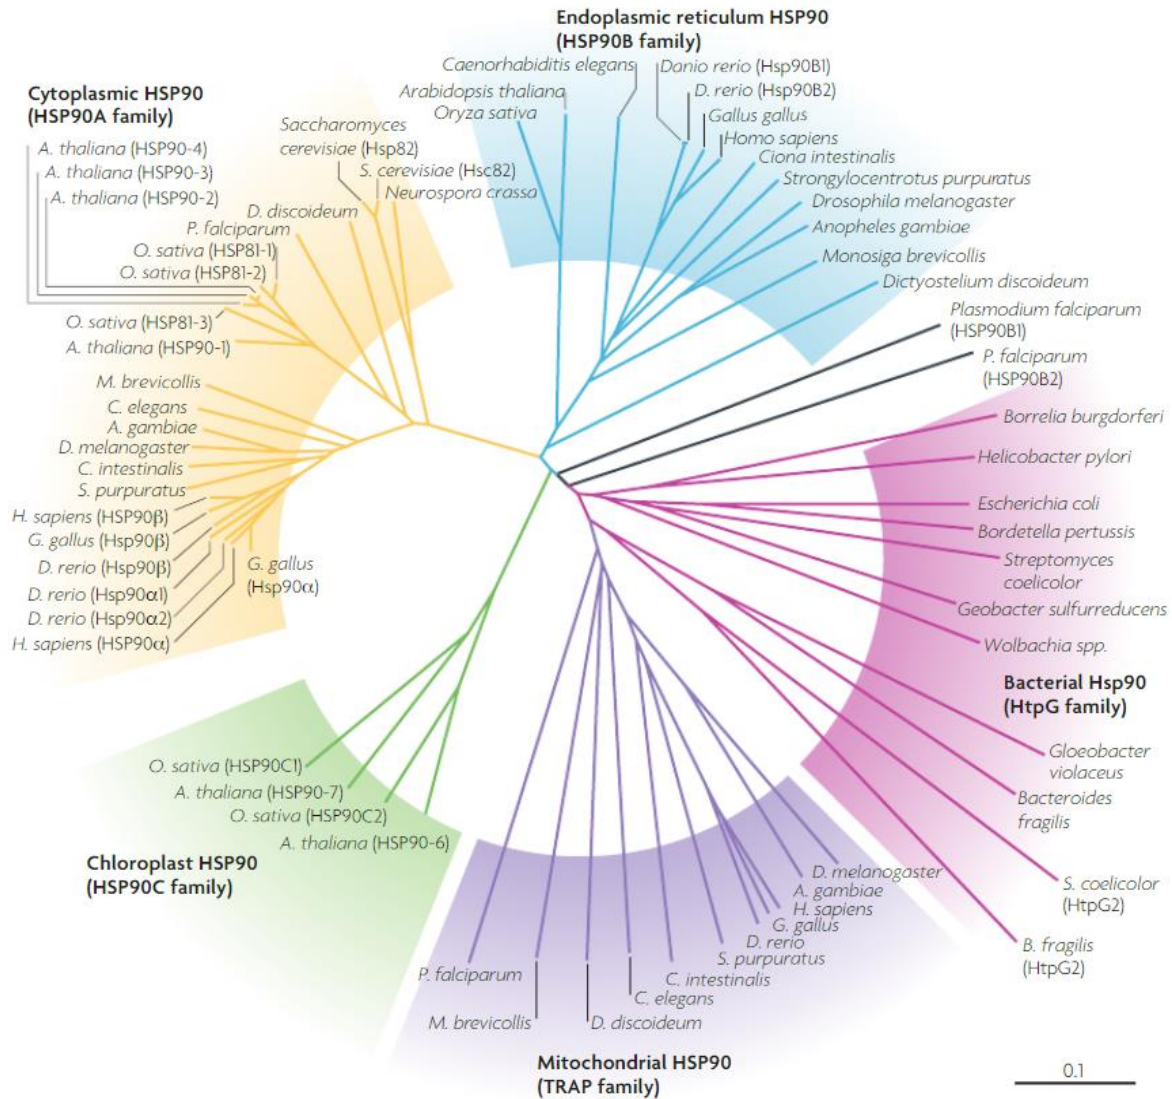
Endoplasmic reticulum HSP90 (HSP90B family)

Caenorhabiditis elegans
Arabidopsis thaliana
Oryza sativa
Danio rerio (Hsp90B1)
D. rerio (Hsp90B2)
Gallus gallus
Homo sapiens
Ciona intestinalis
Strongylocentrotus purpuratus
Drosophila melanogaster
Anopheles gambiae
Monosiga brevicollis
Dictyostelium discoideum

Cytoplasmic HSP90 (HSP90A family)

A. thaliana (HSP90-4)
A. thaliana (HSP90-3)
A. thaliana (HSP90-2)
Saccharomyces cerevisiae (Hsp82)
S. cerevisiae (Hsc82)
Neurospora crassa
D. discoideum
P. falciparum
O. sativa (HSP81-1)
O. sativa (HSP81-2)
O. sativa (HSP81-3)
A. thaliana (HSP90-1)
M. brevicollis
C. elegans
A. gambiae
D. melanogaster
C. intestinalis
S. purpuratus
H. sapiens (HSP90β)
G. gallus (Hsp90β)
D. rerio (Hsp90β)
D. rerio (Hsp90α1)
D. rerio (Hsp90α2)
H. sapiens (HSP90α)
G. gallus (Hsp90α)

Plasmodium falciparum (HSP90B1)
P. falciparum (HSP90B2)

Borrelia burgdorferi
Helicobacter pylori
Escherichia coli
Bordetella pertussis
Streptomyces coelicolor
Geobacter sulfurreducens
Wolbachia spp.

Bacterial Hsp90 (HtpG family)

Gloeobacter violaceus
Bacteroides fragilis
S. coelicolor (HtpG2)
B. fragilis (HtpG2)

O. sativa (HSP90C1)
A. thaliana (HSP90-7)
O. sativa (HSP90C2)
A. thaliana (HSP90-6)

Chloroplast HSP90 (HSP90C family)

D. melanogaster
A. gambiae
H. sapiens
G. gallus
D. rerio
S. purpuratus
C. intestinalis
C. elegans
P. falciparum
M. brevicollis
D. discoideum

Mitochondrial HSP90 (TRAP family)

0.1